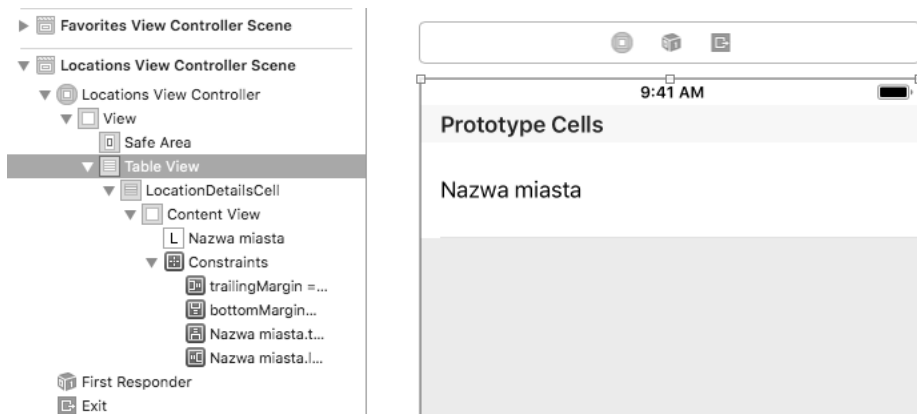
Favorites View Controller Scene
Locations View Controller Scene
Locations View Controller
View
Safe Area
Table View
LocationDetailsCell
Content View
L Nazwa miasta
Constraints
trailingMargin =...
bottomMargin...
Nazwa miasta.t...
Nazwa miasta.l...
First Responder
Exit

9:41 AM
Prototype Cells
Nazwa miasta